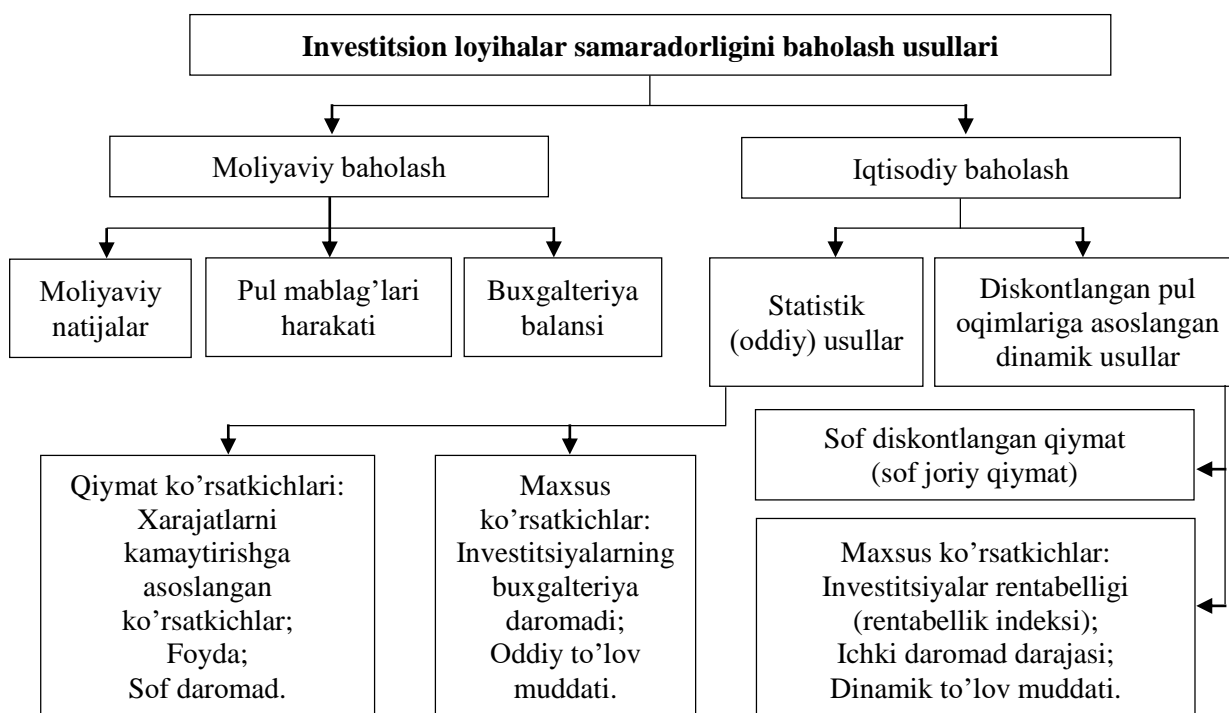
**Investitsion loyihalar samaradorligini baholash usullari**

Moliyaviy baholash

Iqtisodiy baholash

Moliyaviy natijalar

Pul mablag'lari harakati

Buxgalteriya balansi

Statistik (oddiy) usullar

Diskontlangan pul oqimlariga asoslangan dinamik usullar

Qiymat ko'rsatkichlari: Xarajatlarni kamaytirishga asoslangan ko'rsatkichlar; Foyda; Sof daromad.

Maxsus ko'rsatkichlar: Investitsiyalarning buxgalteriya daromadi; Oddiy to'lov muddati.

Sof diskontlangan qiymat (sof joriy qiymat)

Maxsus ko'rsatkichlar: Investitsiyalar rentabelligi (rentabellik indeksi); Ichki daromad darajasi; Dinamik to'lov muddati.